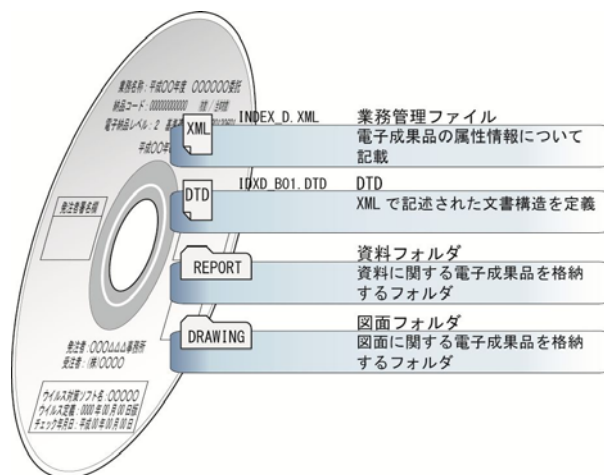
業務名称：平成○○年度 ○○○○○○業務
納品コード：0000000000　枚／全枚
電子納品レベル：2
平成○○年

発注者署名欄

発注者：○○○△△△事務所
受注者：(株)○○○○

ウイルス対策ソフト名：○○○○○
ウイルス定義：0000年00月00日版
チェック年月日：平成00年00月00日

XML
INDEX_D.XML
業務管理ファイル
電子成果品の属性情報について記載

DTD
INDX_D01.DTD
DTD
XML で記述された文書構造を定義

REPORT
資料フォルダ
資料に関する電子成果品を格納するフォルダ

DRAWING
図面フォルダ
図面に関する電子成果品を格納するフォルダ